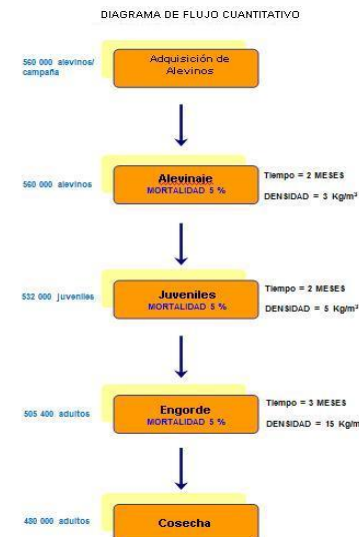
DIAGRAMA DE FLUJO CUANTITATIVO

560 000 alevinos/ campaña

Adquisición de Alevinos

560 000 alevinos

Alevinaje
MORTALIDAD 5 %

Tiempo = 2 MESES
DENSIDAD = 3 Kg/m³

532 000 juveniles

Juveniles
MORTALIDAD 5 %

Tiempo = 2 MESES
DENSIDAD = 5 Kg/m³

505 400 adultos

Engorde
MORTALIDAD 5 %

Tiempo = 3 MESES
DENSIDAD = 15 Kg/m

480 000 adultos

Cosecha